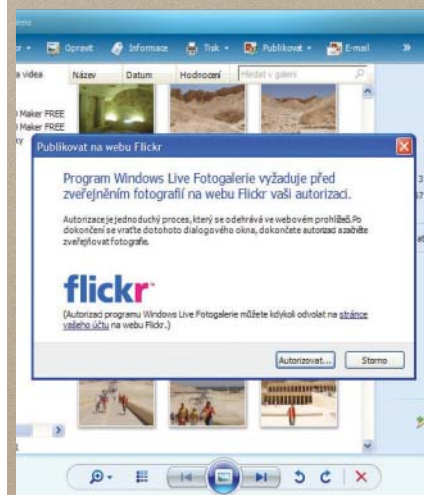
Opravit Informace Tisk Publikovat E-mail
a videa
Název Datum Hodnocení Hledat v galerii
Maker FREE
Maker FREE

Publikovat na webu Flickr

Program Windows Live Fotogalerie vyžaduje před zveřejněním fotografií na webu Flickr vaši autorizaci.

Autorizace je jednoduchý proces, který se odehrává ve webovém prohlížeči. Po dokončení se vraťte dototo dialogového okna, dokončete autorizaci a začněte zveřejňovat fotografie.

flickr

(Autorizaci programu Windows Live Fotogalerie můžete kdykoli odvolat na stránce vašeho účtu na webu Flickr.)

Autorizovat... Storno